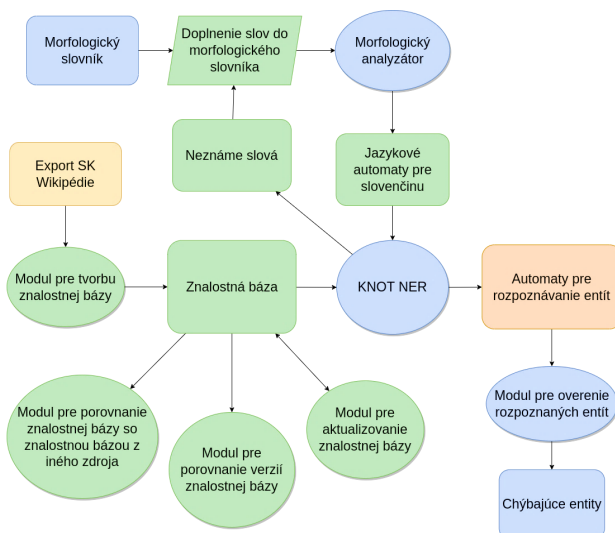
Morfologický slovník

Doplnenie slov do morfologického slovníka

Morfologický analyzátor

Export SK Wikipédie

Neznáme slová

Jazykové automaty pre slovenčinu

Modul pre tvorbu znalostnej bázy

Znalostná báza

KNOT NER

Automaty pre rozpoznávanie entít

Modul pre porovnanie znalostnej bázy so znalostnou bázou z iného zdroja

Modul pre porovnanie verzií znalostnej bázy

Modul pre aktualizovanie znalostnej bázy

Modul pre overenie rozpoznaných entít

Chýbajúce entity